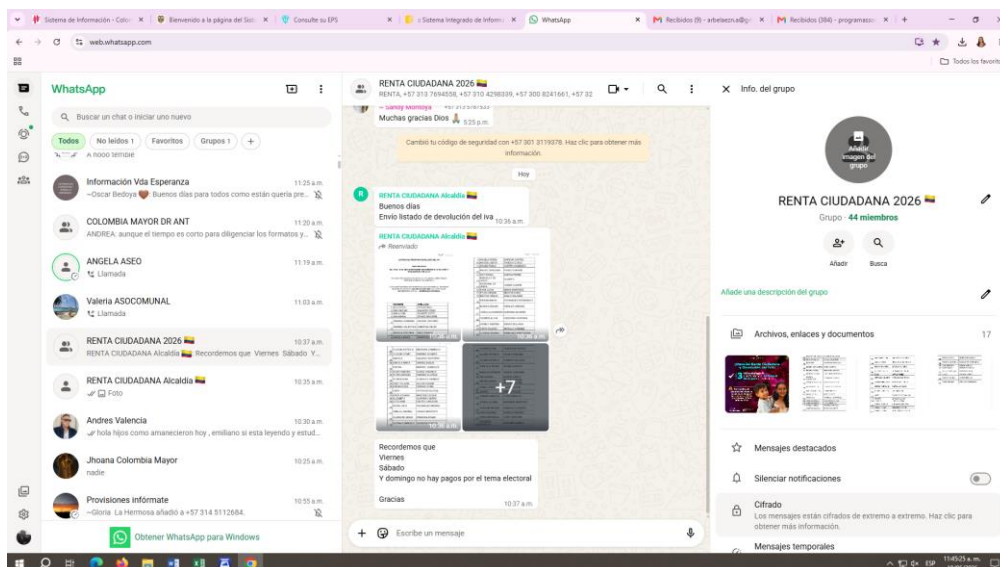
Sistema de Información - Coto | Bienvenido a la página del Sis | Consulte su EPS | Sistema Integrado de Inform | WhatsApp | Recibidos (8) - arbelaezn.a@g | Recibidos (384) - programaso

web.whatsapp.com

Todos los favoritos

WhatsApp

Buscar un chat o iniciar uno nuevo

Todos | No leídos 1 | Favoritos | Grupos 1 | +

A todo terrible

Información Vda Esperanza 11:25 a.m.
~Oscar Bedoya Buenos días para todos como están quería pre...

COLOMBIA MAYOR DR ANT 11:20 a.m.
ANDREA: aunque el tiempo es corto para diligenciar los formatos y...

ANGELA ASEO 11:19 a.m.
Llamada

Valeria ASOCOMUNAL 11:03 a.m.
Llamada

RENTA CIUDADANA 2026 10:37 a.m.
RENTA CIUDADANA Alcaldía Recordemos que Viernes Sábado Y...

RENTA CIUDADANA Alcaldía 10:35 a.m.
Foto

Andres Valencia 10:30 a.m.
hola hijos como amanecieron hoy , emiliano si esta leyendo y estud...

Jhoana Colombia Mayor 10:25 a.m.
nadie

Provisiones infórmate 10:55 a.m.
~Gloria La Hermosa añadió a +57 314 5112684.

Obtener WhatsApp para Windows

RENTA CIUDADANA 2026
RENTA, +57 313 7694558, +57 310 4298339, +57 300 8241661, +57 32

~ Sandy Montoya
Muchas gracias Dios 5:25 p.m.

Cambió tu código de seguridad con +57 301 3119378. Haz clic para obtener más información.

Hoy

RENTA CIUDADANA Alcaldía
Buenos días
Envío listado de devolución del iva 10:36 a.m.

RENTA CIUDADANA Alcaldía
Reenviado

10:36 a.m. 10:36 a.m. 10:36 a.m.

+7

Recordemos que
Viernes
Sábado
Y domingo no hay pagos por el tema electoral

Gracias 10:37 a.m.

Escribe un mensaje

Info. del grupo

Añadir imagen del grupo

RENTA CIUDADANA 2026
Grupo · 44 miembros

Añadir Busca

Añade una descripción del grupo

Archivos, enlaces y documentos 17

Mensajes destacados

Silenciar notificaciones

Cifrado
Los mensajes están cifrados de extremo a extremo. Haz clic para obtener más información.

Mensajes temporales

ESP 11:45:25 a.m.